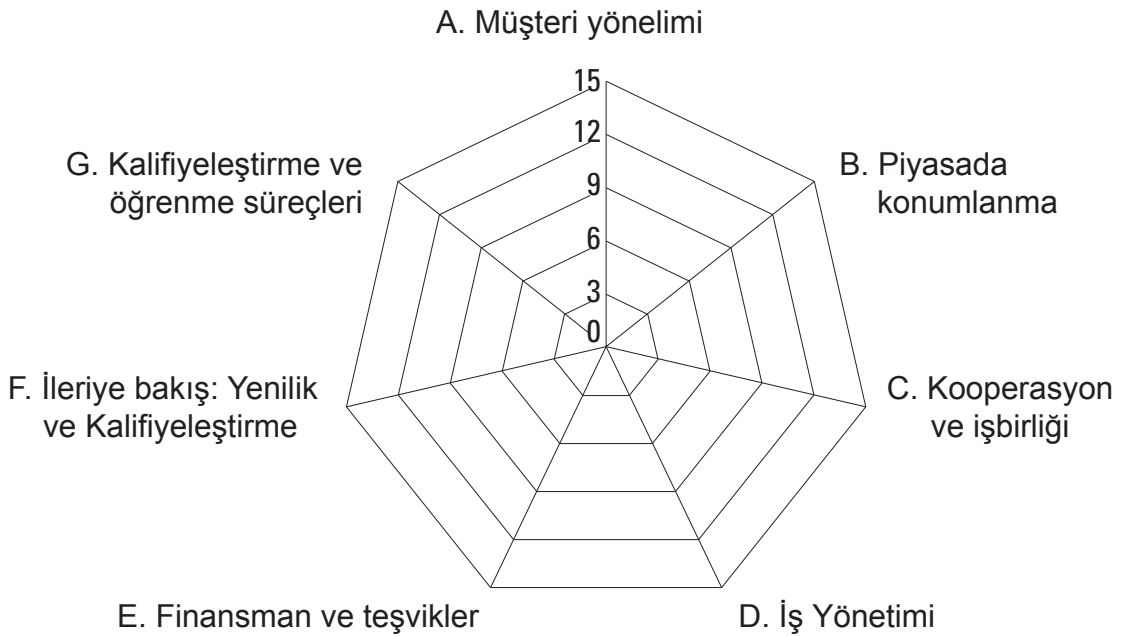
A. Müşteri yönelimi

15
12
9
6
3
0

B. Piyasada konumlanma

C. Kooperasyon ve işbirliği

D. İş Yönetimi

E. Finansman ve teşvikler

F. İleriye bakış: Yenilik ve Kalifiyeleştirme

G. Kalifiyeleştirme ve öğrenme süreçleri